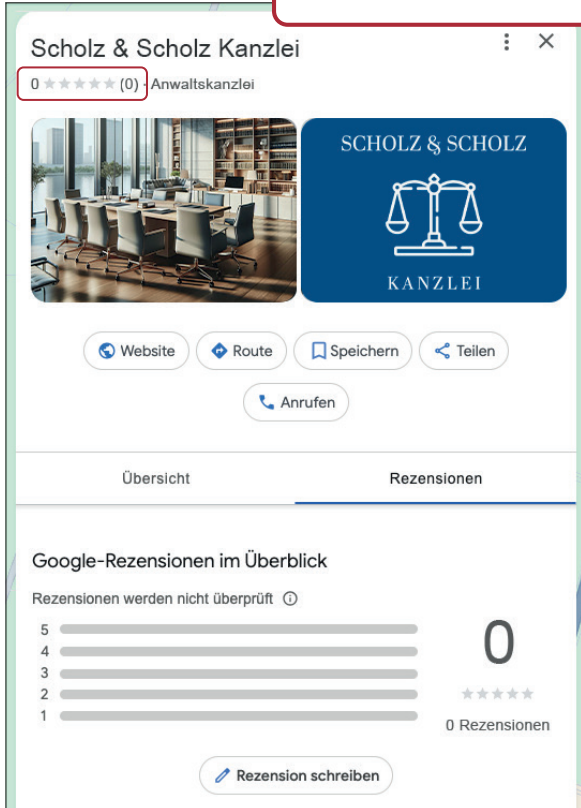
Scholz & Scholz Kanzlei

0 ★★★★★ (0) · Anwaltskanzlei

SCHOLZ & SCHOLZ

KANZLEI

Website
Route
Speichern
Teilen
Anrufen

Übersicht
Rezensionen

Google-Rezensionen im Überblick

Rezensionen werden nicht überprüft

5
4
3
2
1

0

★★★★★

0 Rezensionen

Rezension schreiben